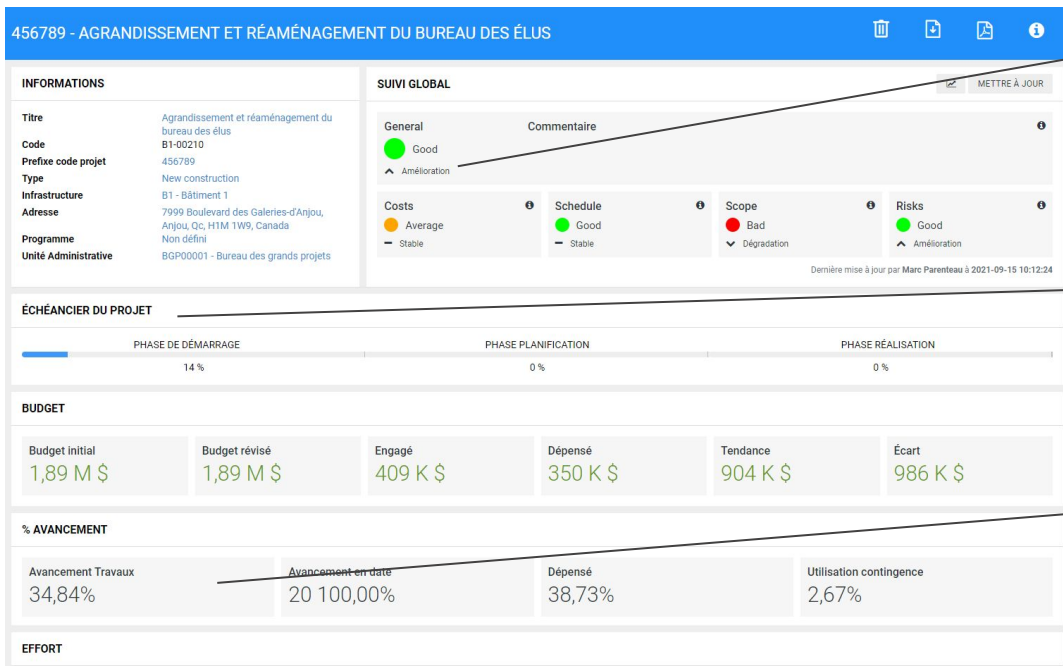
456789 - AGRANDISSEMENT ET RÉAMÉNAGEMENT DU BUREAU DES ÉLUS

INFORMATIONS

| | |
|---|---|
| Titre | Agrandissement et réaménagement du bureau des élus |
| Code | B1-00210 |
| Prefixe code projet | 456789 |
| Type | New construction |
| Infrastructure | B1 - Bâtiment 1 |
| Adresse | 7999 Boulevard des Galeries-d'Anjou, Anjou, Qc, H1M 1W9, Canada |
| Programme | Non défini |
| Unité Administrative | BGP00001 - Bureau des grands projets |

SUIVI GLOBAL

METTRE À JOUR

General
Good
Amélioration

Commentaire

Costs
Average
Stable

Schedule
Good
Stable

Scope
Bad
Dégradation

Risks
Good
Amélioration

Dernière mise à jour par Marc Parenteau à 2021-09-15 10:12:24

ÉCHÉANCIER DU PROJET

PHASE DE DÉMARRAGE
14 %

PHASE PLANIFICATION
0 %

PHASE RÉALISATION
0 %

BUDGET

Budget initial
1,89 M $

Budget révisé
1,89 M $

Engagé
409 K $

Dépensé
350 K $

Tendance
904 K $

Écart
986 K $

% AVANCEMENT

Avancement Travaux
34,84%

Avancement en date
20 100,00%

Dépensé
38,73%

Utilisation contingence
2,67%

EFFORT